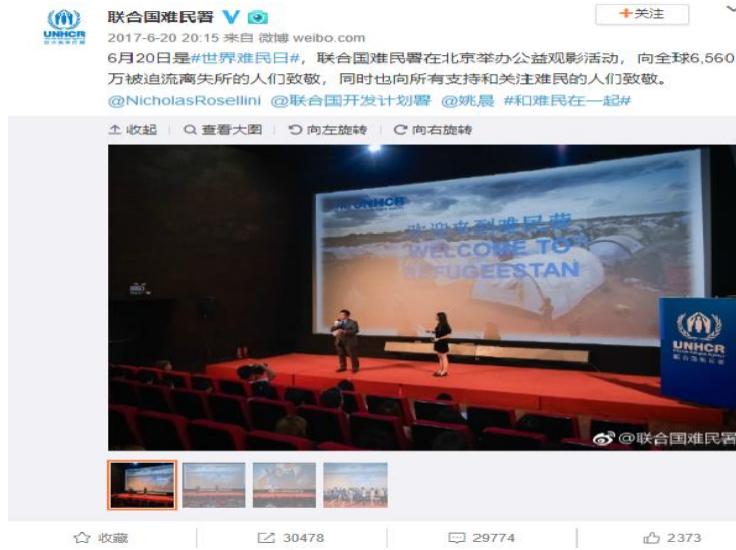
UNHCR

联合国难民署

2017-6-20 20:15 来自 微博 weibo.com

+关注

6月20日是#世界难民日#，联合国难民署在北京举办公益观影活动，向全球6,560万被迫流离失所的人们致敬，同时也向所有支持和关注难民的人们致敬。@NicholasRosellini @联合国开发计划署 @姚晨 #和难民在一起#

收起 | 查看大图 | 向左旋转 | 向右旋转

UNHCR

欢迎来到难民营

WELCOME TO

REFUGEESTAN

UNHCR

联合国难民署

@联合国难民署

收藏 | 30478 | 29774 | 2373